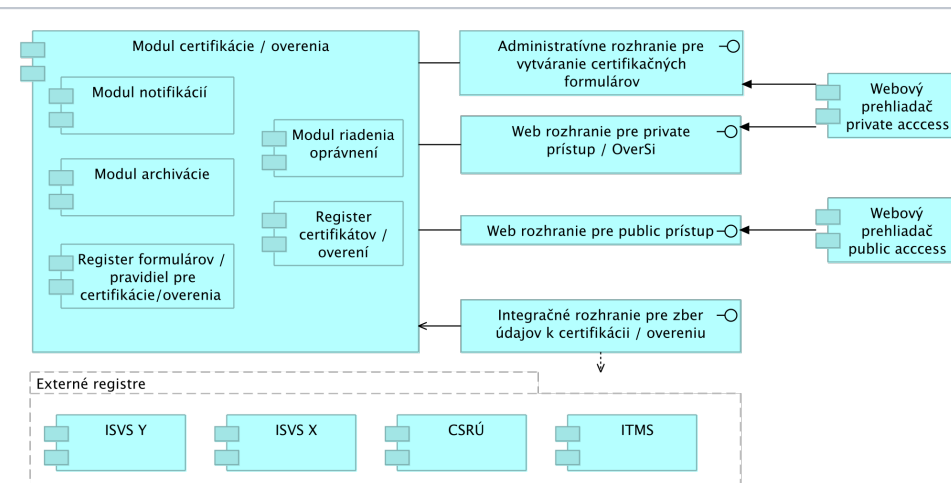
Modul certifikácie / overenia

Modul notifikácií

Modul archivácie

Register formulárov / pravidiel pre certifikácie/overenia

Modul riadenia oprávnení

Register certifikátov / overení

Administratívne rozhranie pre vytváranie certifikačných formulárov

Web rozhranie pre private prístup / OverSi

Web rozhranie pre public prístup

Integračné rozhranie pre zber údajov k certifikácii / overeniu

Webový prehliadač private acccess

Webový prehliadač public acccess

Externé registre

ISVS Y

ISVS X

CSRÚ

ITMS